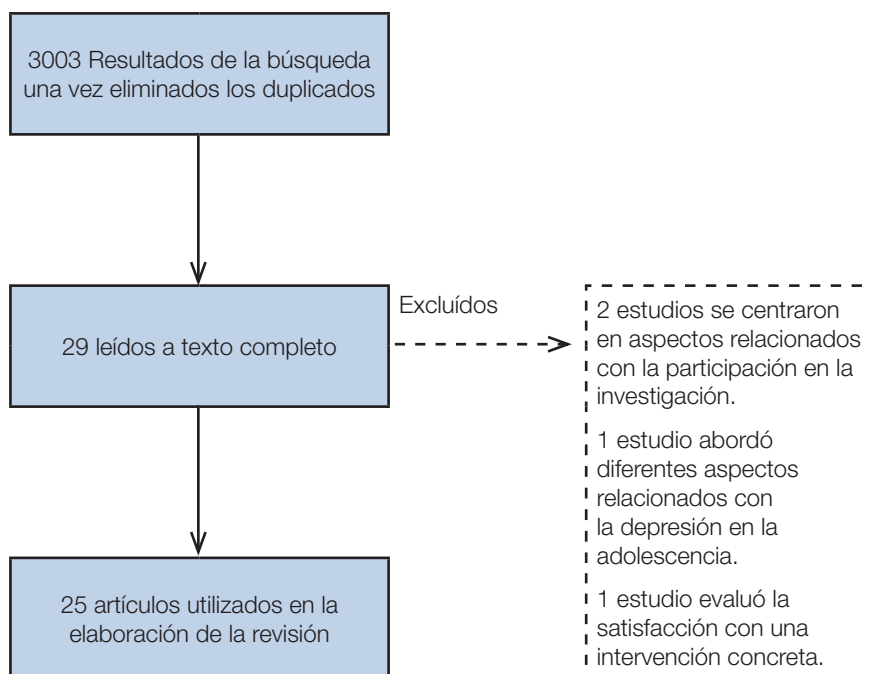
3003 Resultados de la búsqueda una vez eliminados los duplicados

29 leídos a texto completo

Excluídos

2 estudios se centraron en aspectos relacionados con la participación en la investigación.

1 estudio abordó diferentes aspectos relacionados con la depresión en la adolescencia.

1 estudio evaluó la satisfacción con una intervención concreta.

25 artículos utilizados en la elaboración de la revisión